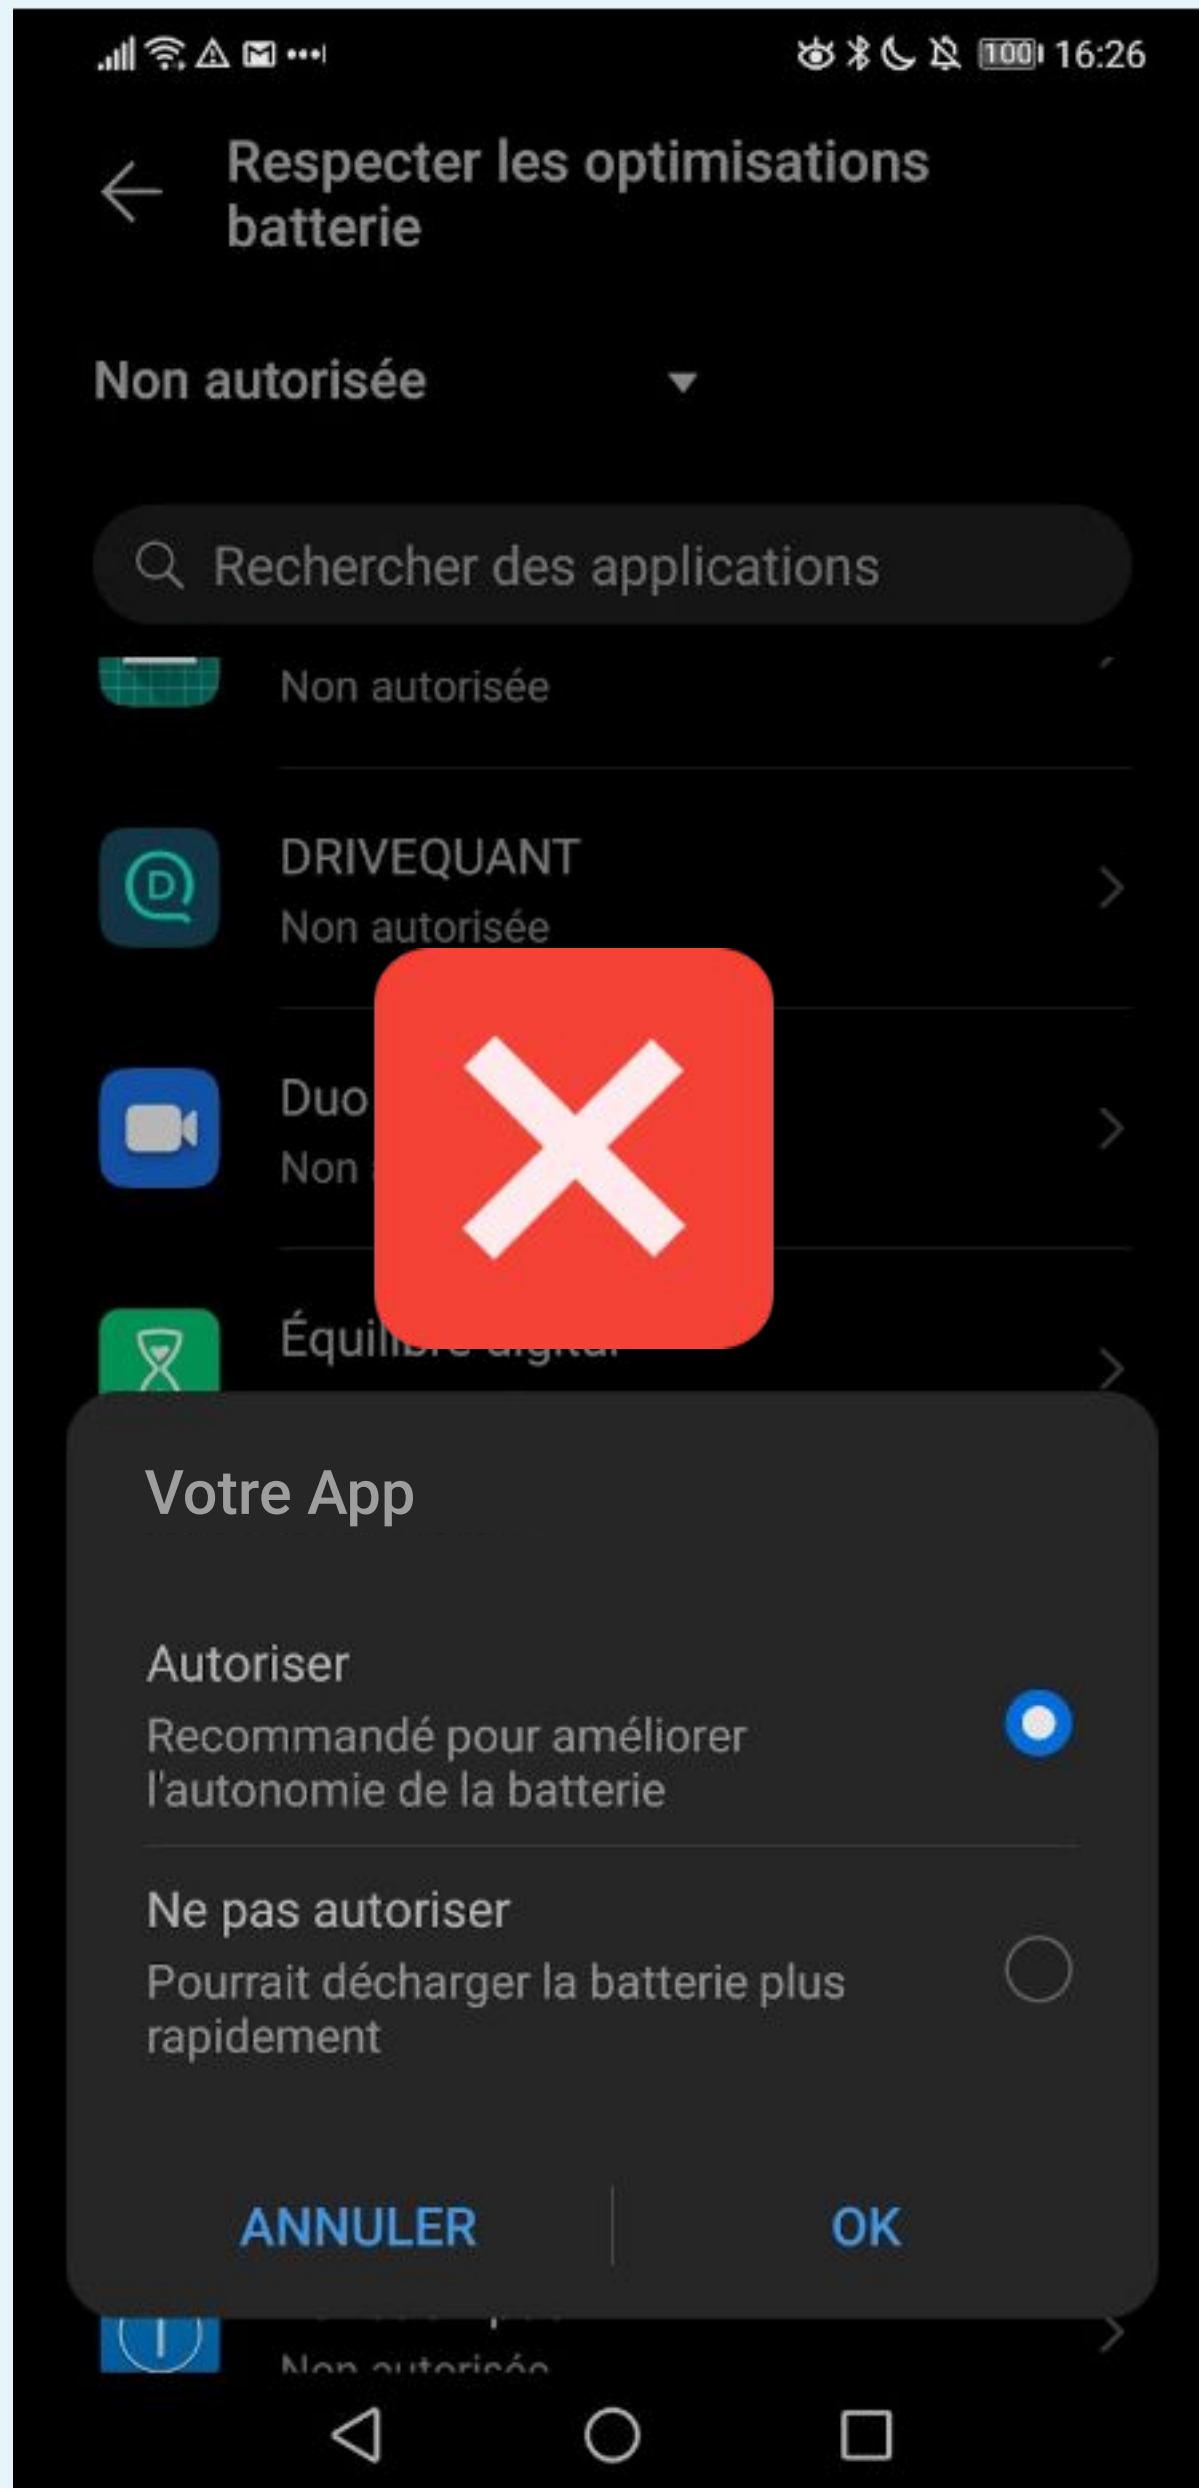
16:26

Respecter les optimisations batterie

Non autorisée

Rechercher des applications

Non autorisée

DRIVEQUANT
Non autorisée

Duo
Non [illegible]

Équi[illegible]

Votre App

Autoriser
Recommandé pour améliorer l'autonomie de la batterie

Ne pas autoriser
Pourrait décharger la batterie plus rapidement

ANNULER
OK

Non autorisée